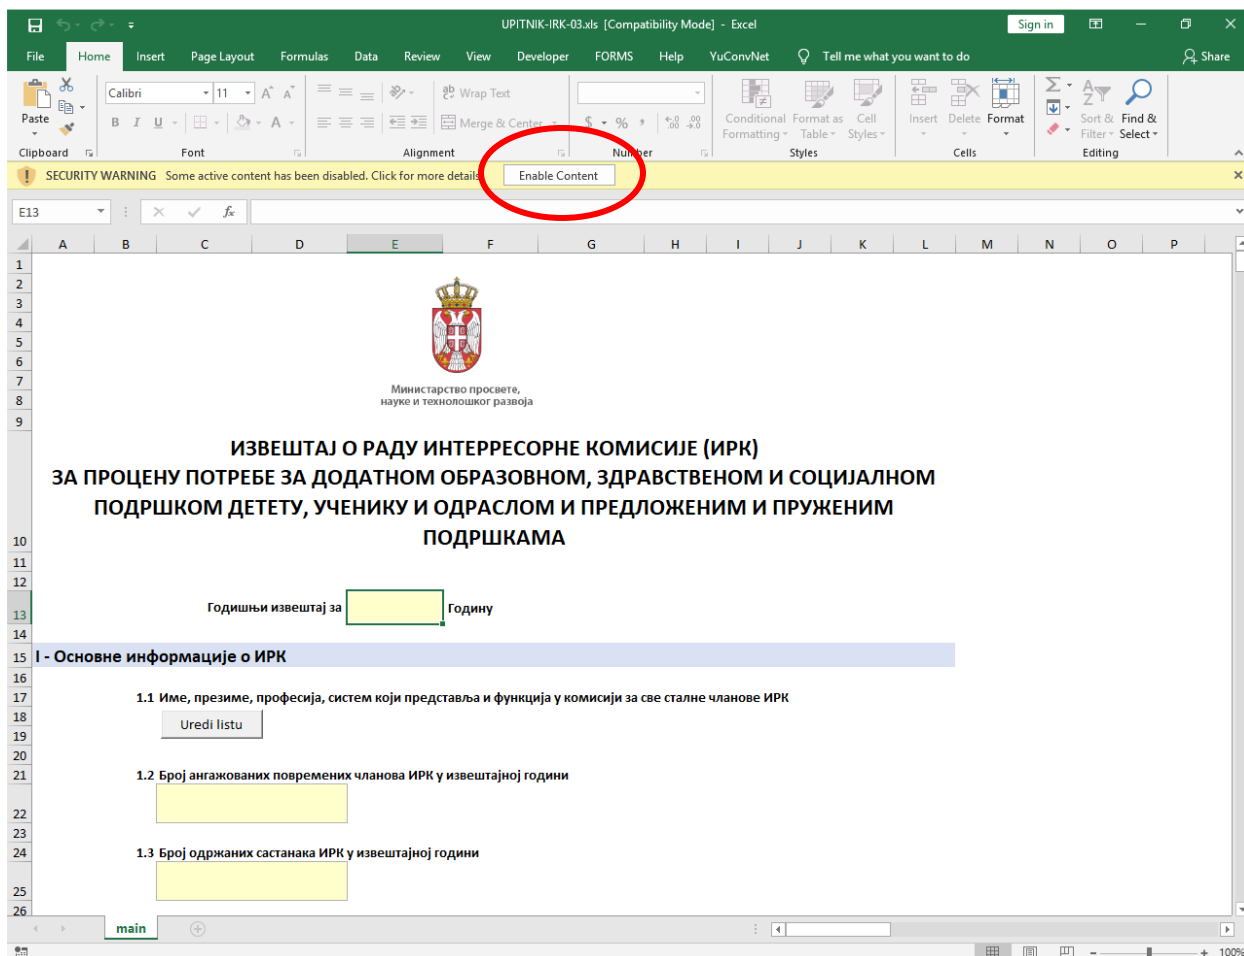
UPITNIK-IRK-03.xls [Compatibility Mode] - Excel

Sign in

File Home Insert Page Layout Formulas Data Review View Developer FORMS Help YuConvNet Tell me what you want to do Share

Paste
Clipboard

Calibri 11
B I U
Font

Wrap Text
Merge & Center
Alignment

$ % ,
Number

Conditional Formatting Format as Table Cell Styles
Styles

Insert Delete Format
Cells

Sort & Filter Find & Select
Editing

SECURITY WARNING Some active content has been disabled. Click for more details. Enable Content

E13

| A | B | C | D | E | F | G | H | I | J | K | L | M | N | O | P |
|---|---|---|---|---|---|---|---|---|---|---|---|---|---|---|---|

Министарство просвете, науке и технолошког развоја

ИЗВЕШТАЈ О РАДУ ИНТЕРРЕСОРНЕ КОМИСИЈЕ (ИРК)
ЗА ПРОЦЕНУ ПОТРЕБЕ ЗА ДОДАТНОМ ОБРАЗОВНОМ, ЗДРАВСТВЕНОМ И СОЦИЈАЛНОМ ПОДРШКОМ ДЕТЕТУ, УЧЕНИКУ И ОДРАСЛОМ И ПРЕДЛОЖЕНИМ И ПРУЖЕНИМ ПОДРШКАМА

Годишњи извештај за Годину

I - Основне информације о ИРК

1.1 Име, презиме, професија, систем који представља и функција у комисији за све сталне чланове ИРК

Uredi listu

1.2 Број ангажованих повремених чланова ИРК у извештајној години

1.3 Број одржаних састанака ИРК у извештајној години

main

100%